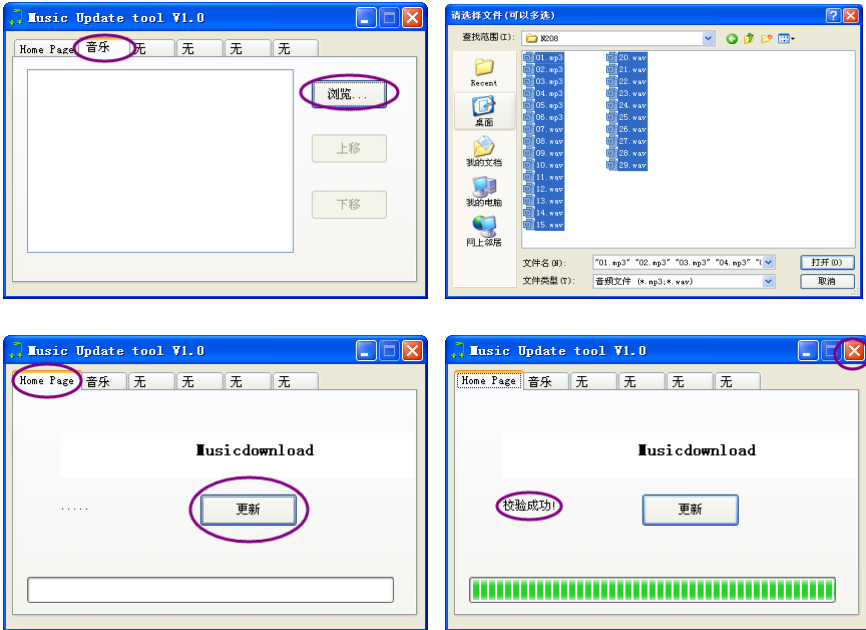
Music Update tool V1.0

Home Page | 音乐 | 无 | 无 | 无 | 无

浏览...

上移

下移

请选择文件(可以多选)

查找范围(I): M208

Recent

桌面

我的文档

我的电脑

网上邻居

01.mp3
02.mp3
03.mp3
04.mp3
05.mp3
06.mp3
07.wav
08.wav
09.wav
10.wav
11.wav
12.wav
13.wav
14.wav
15.wav
20.wav
21.wav
22.wav
23.wav
24.wav
25.wav
26.wav
27.wav
28.wav
29.wav

文件名(N): "01.mp3" "02.mp3" "03.mp3" "04.mp3" "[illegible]

文件类型(T): 音频文件 (*.mp3;*.wav)

打开(O)

取消

Music Update tool V1.0

Home Page | 音乐 | 无 | 无 | 无 | 无

Musicdownload

.....

更新

Music Update tool V1.0

Home Page | 音乐 | 无 | 无 | 无 | 无

Musicdownload

校验成功!

更新